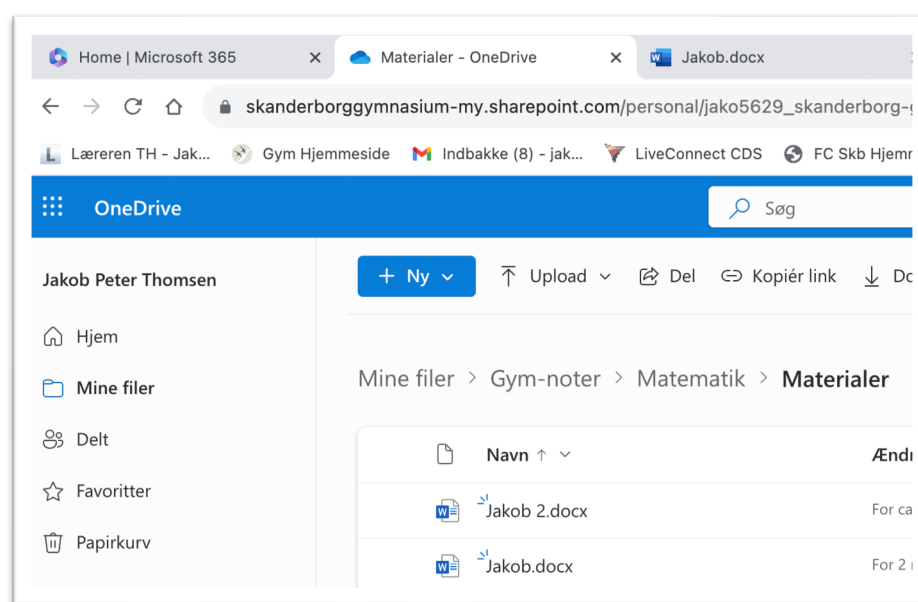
Home | Microsoft 365
Materialer - OneDrive
Jakob.docx

skanderborggymnasium-my.sharepoint.com/personal/jako5629_skanderborg-g

Læreren TH - Jak... Gym Hjemmeside Indbakke (8) - jak... LiveConnect CDS FC Skb Hjem

OneDrive
Søg

Jakob Peter Thomsen
Hjem
Mine filer
Delt
Favoritter
Papirkurv

Ny
Upload
Del
Kopiér link
Do

Mine filer > Gym-noter > Matematik > Materialer

| Navn ↑ | Ændr |
|---|---|
| Jakob 2.docx | For ca |
| Jakob.docx | For 2 |